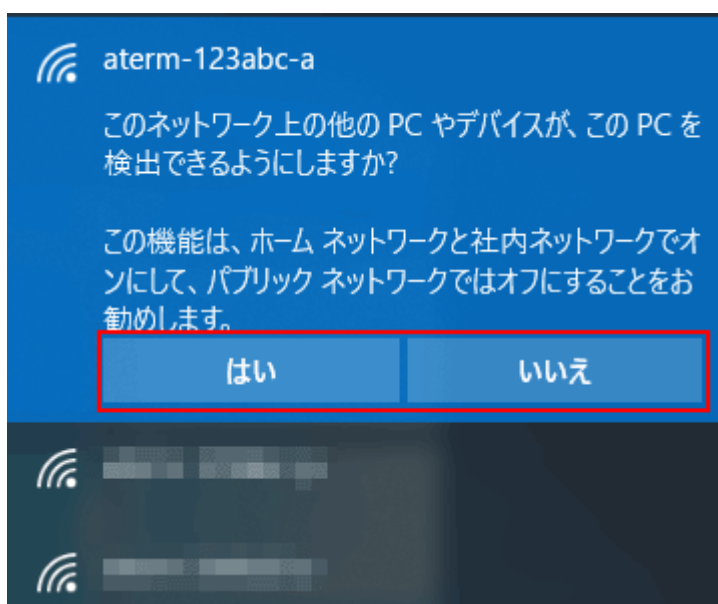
aterm-123abc-a

このネットワーク上の他の PC やデバイスが、この PC を検出できるようにしますか?

この機能は、ホーム ネットワークと社内ネットワークでオンにして、パブリック ネットワークではオフにすることをお勧めします。

はい

いいえ

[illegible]

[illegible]